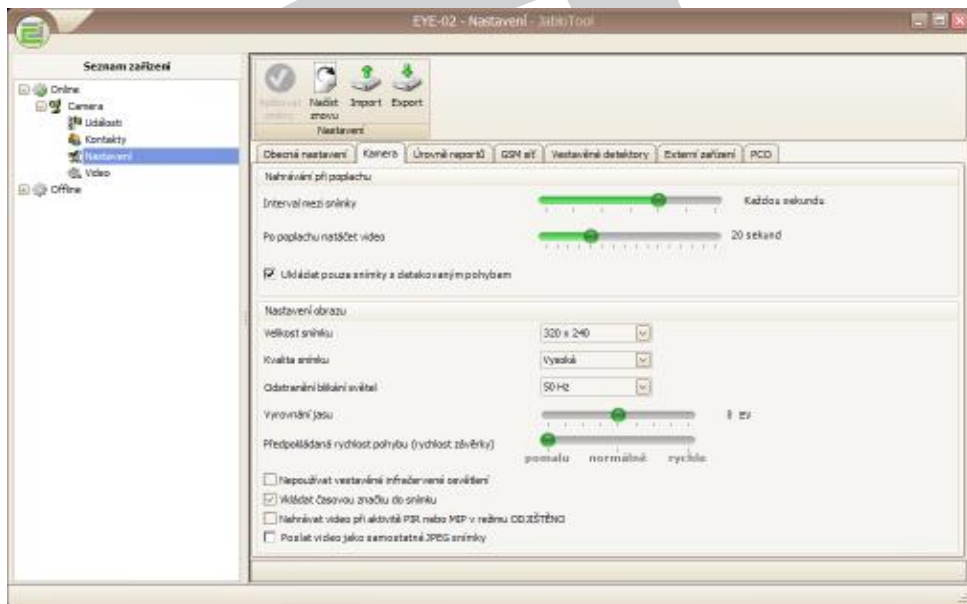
EYE-02 - Nastavení - JabloTool

Seznam zařízení

Online
Camera
Události
Kontakty
Nastavení
Video
Offline

Aplikovat změny
Načíst znovu
Import
Export
Nastavení

Obecné nastavení
Kamera
Úrovně reportů
GSM síť
Vestavěné detektory
Externí zařízení
PCO

Nahrávání při poplachu

Interval mezi snímky
Každou sekundu

Po poplachu natáčet video
20 sekund

Ukládat pouze snímky s detekovaným pohybem

Nastavení obrazu

Velikost snímku
320 x 240

Kvalita snímku
Vysoká

Odstranění blikání světel
50 Hz

Vyrovnání jasu
0 EV

Předpokládaná rychlost pohybu (rychlost závěrky)
pomalu
normálně
rychle

Nepoužívat vestavěné infračervené osvětlení
Vkládat časovou značku do snímku
Nahrávat video při aktivitě PIR nebo MIP v režimu ODJIŠTĚNO
Poslat video jako samostatné JPEG snímky